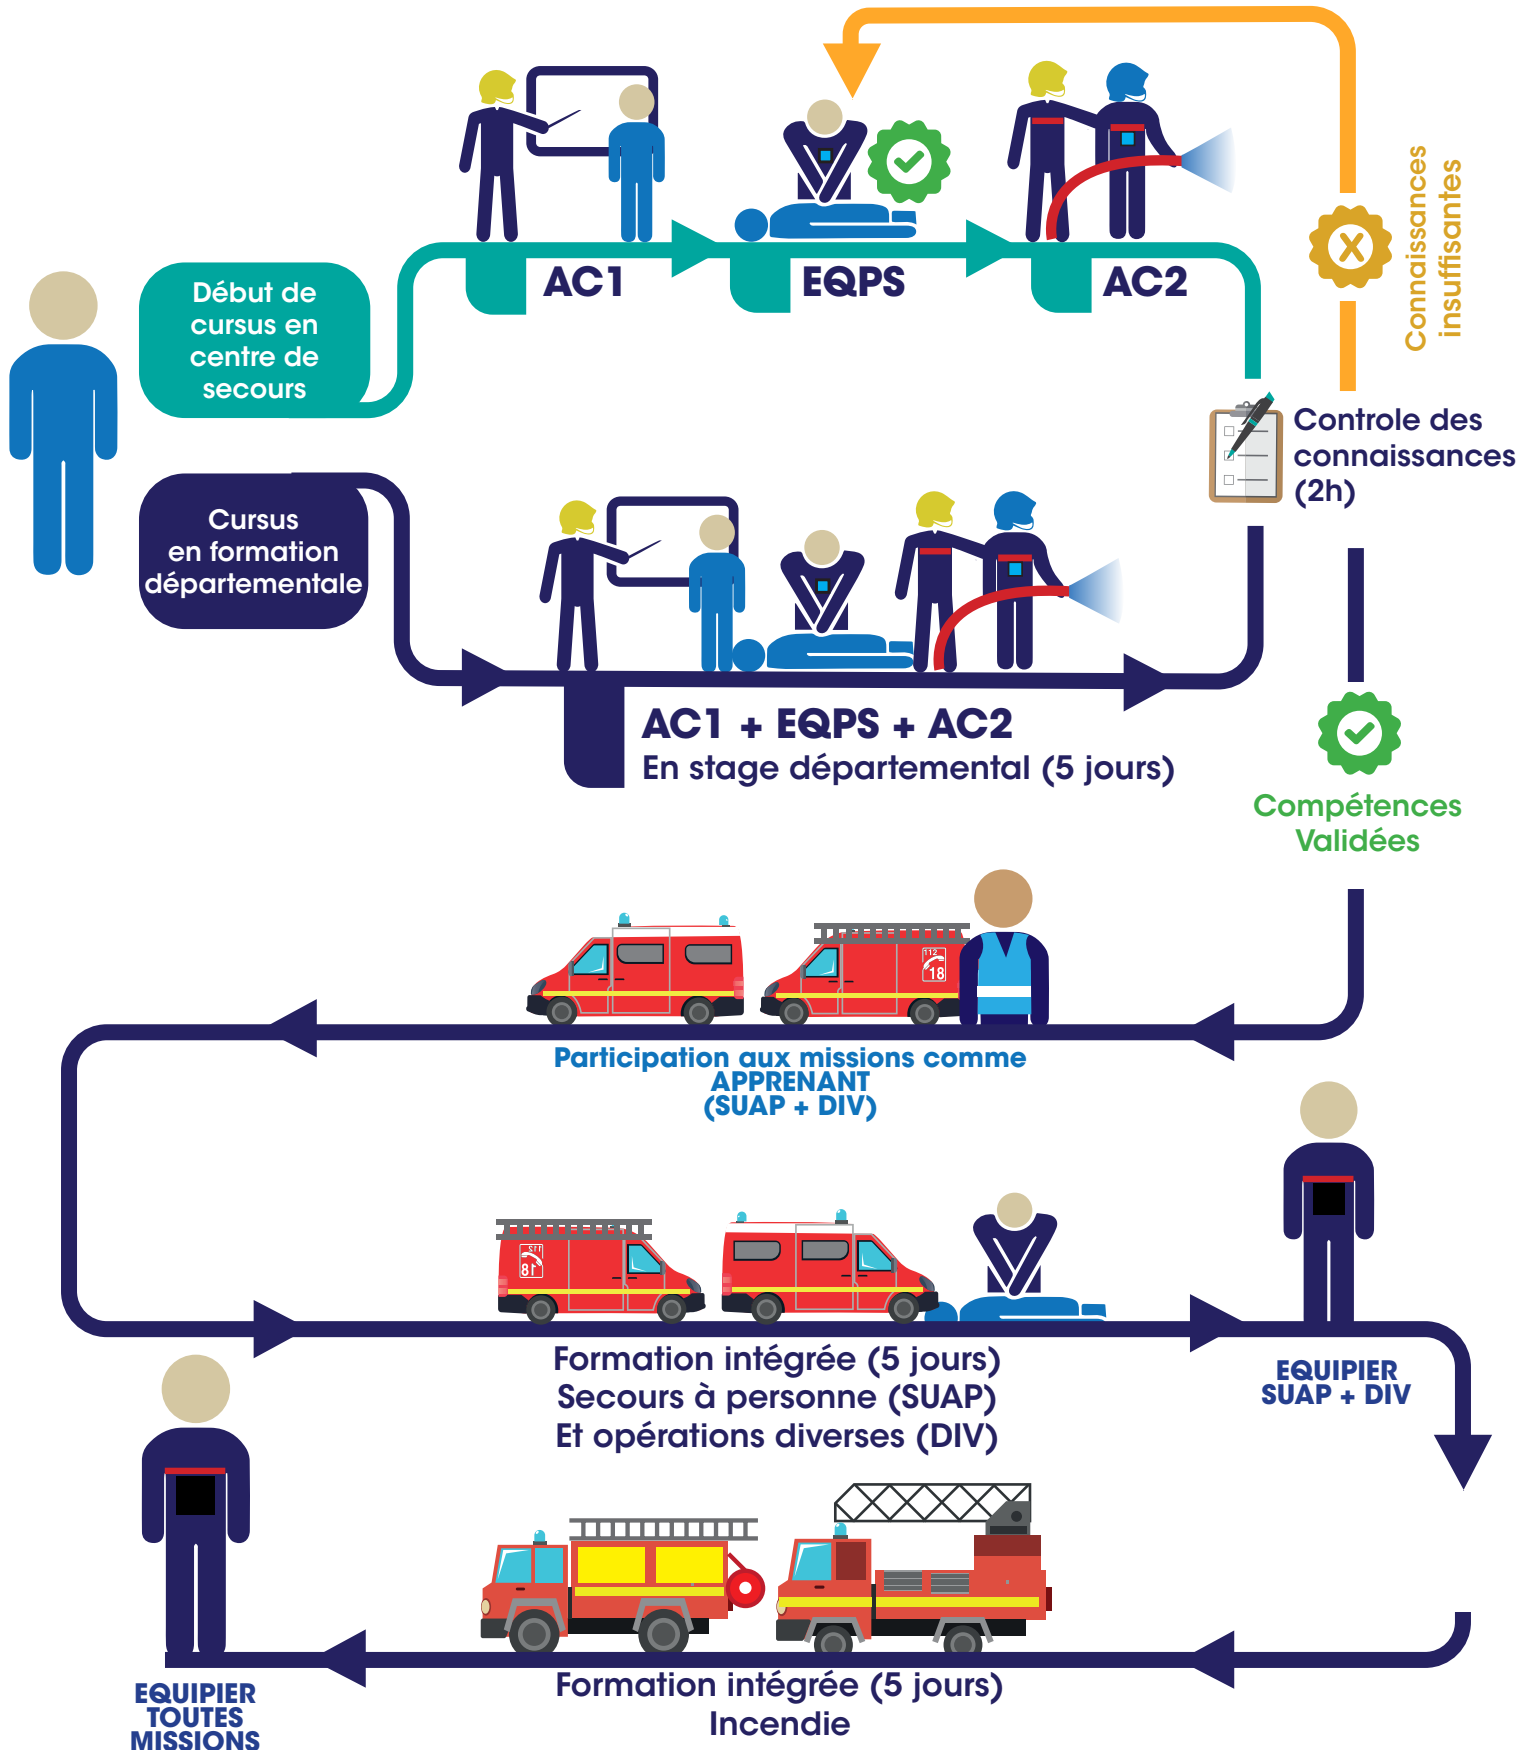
Début de cursus en centre de secours

AC1

EQPS

AC2

Connaissances insuffisantes

Controle des connaissances (2h)

Cursus en formation départementale

AC1 + EQPS + AC2
En stage départemental (5 jours)

Compétences Validées

Participation aux missions comme APPRENANT (SUAP + DIV)

EQUIPIER SUAP + DIV

Formation intégrée (5 jours)
Secours à personne (SUAP)
Et opérations diverses (DIV)

Formation intégrée (5 jours)
Incendie

EQUIPIER TOUTES MISSIONS